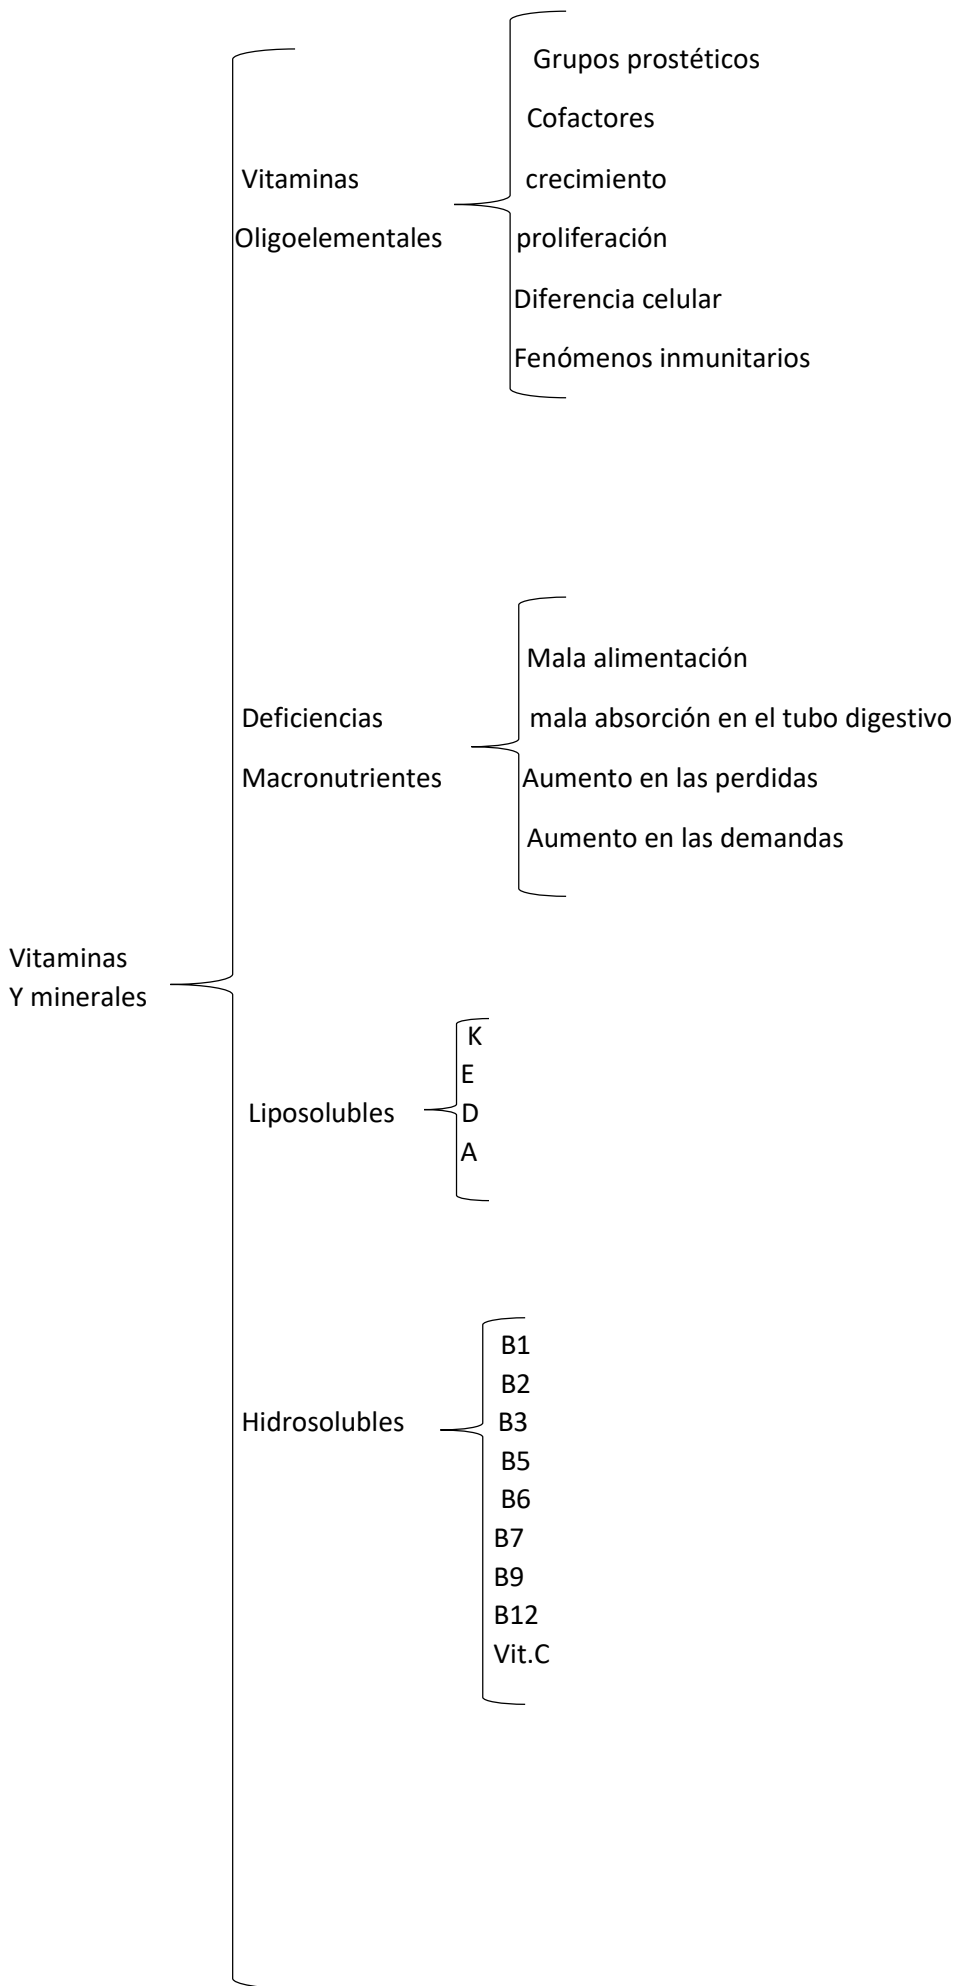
Vitaminas
Y minerales

Vitaminas
Oligoelementales

Grupos prostéticos
Cofactores
crecimiento
proliferación
Diferencia celular
Fenómenos inmunitarios

Deficiencias
Macronutrientes

Mala alimentación
mala absorción en el tubo digestivo
Aumento en las perdidas
Aumento en las demandas

Liposolubles

K
E
D
A

Hidrosolubles

B1
B2
B3
B5
B6
B7
B9
B12
Vit.C